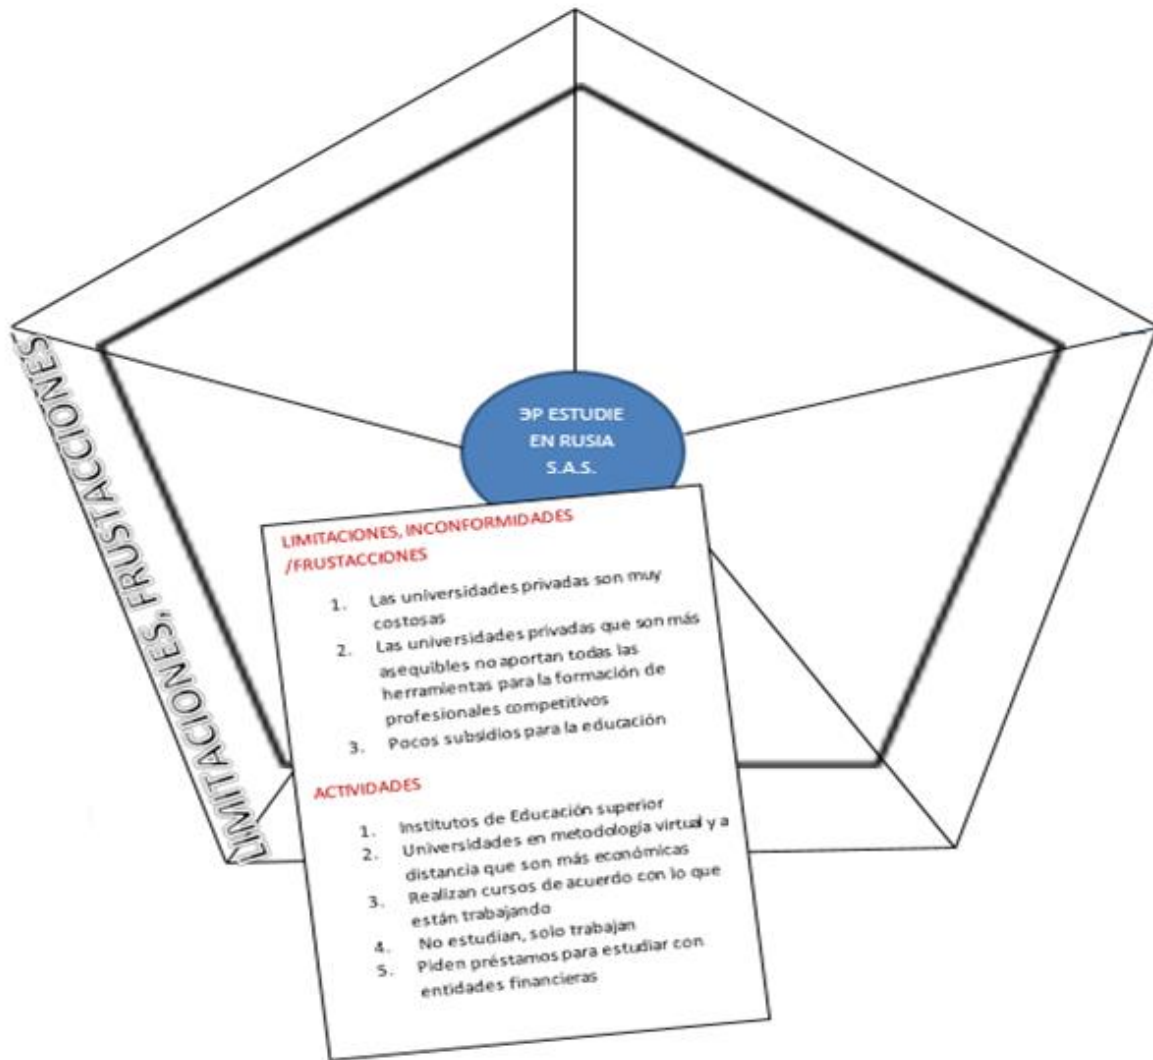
LIMITACIONES, FRUSTACCIONES

ЭP ESTUDIE EN RUSIA S.A.S.

LIMITACIONES, INCONFORMIDADES /FRUSTACCIONES

1. Las universidades privadas son muy costosas
2. Las universidades privadas que son más asequibles no aportan todas las herramientas para la formación de profesionales competitivos
3. Pocos subsidios para la educación

ACTIVIDADES

1. Institutos de Educación superior
2. Universidades en metodología virtual y a distancia que son más económicas
3. Realizan cursos de acuerdo con lo que están trabajando
4. No estudian, solo trabajan
5. Piden préstamos para estudiar con entidades financieras